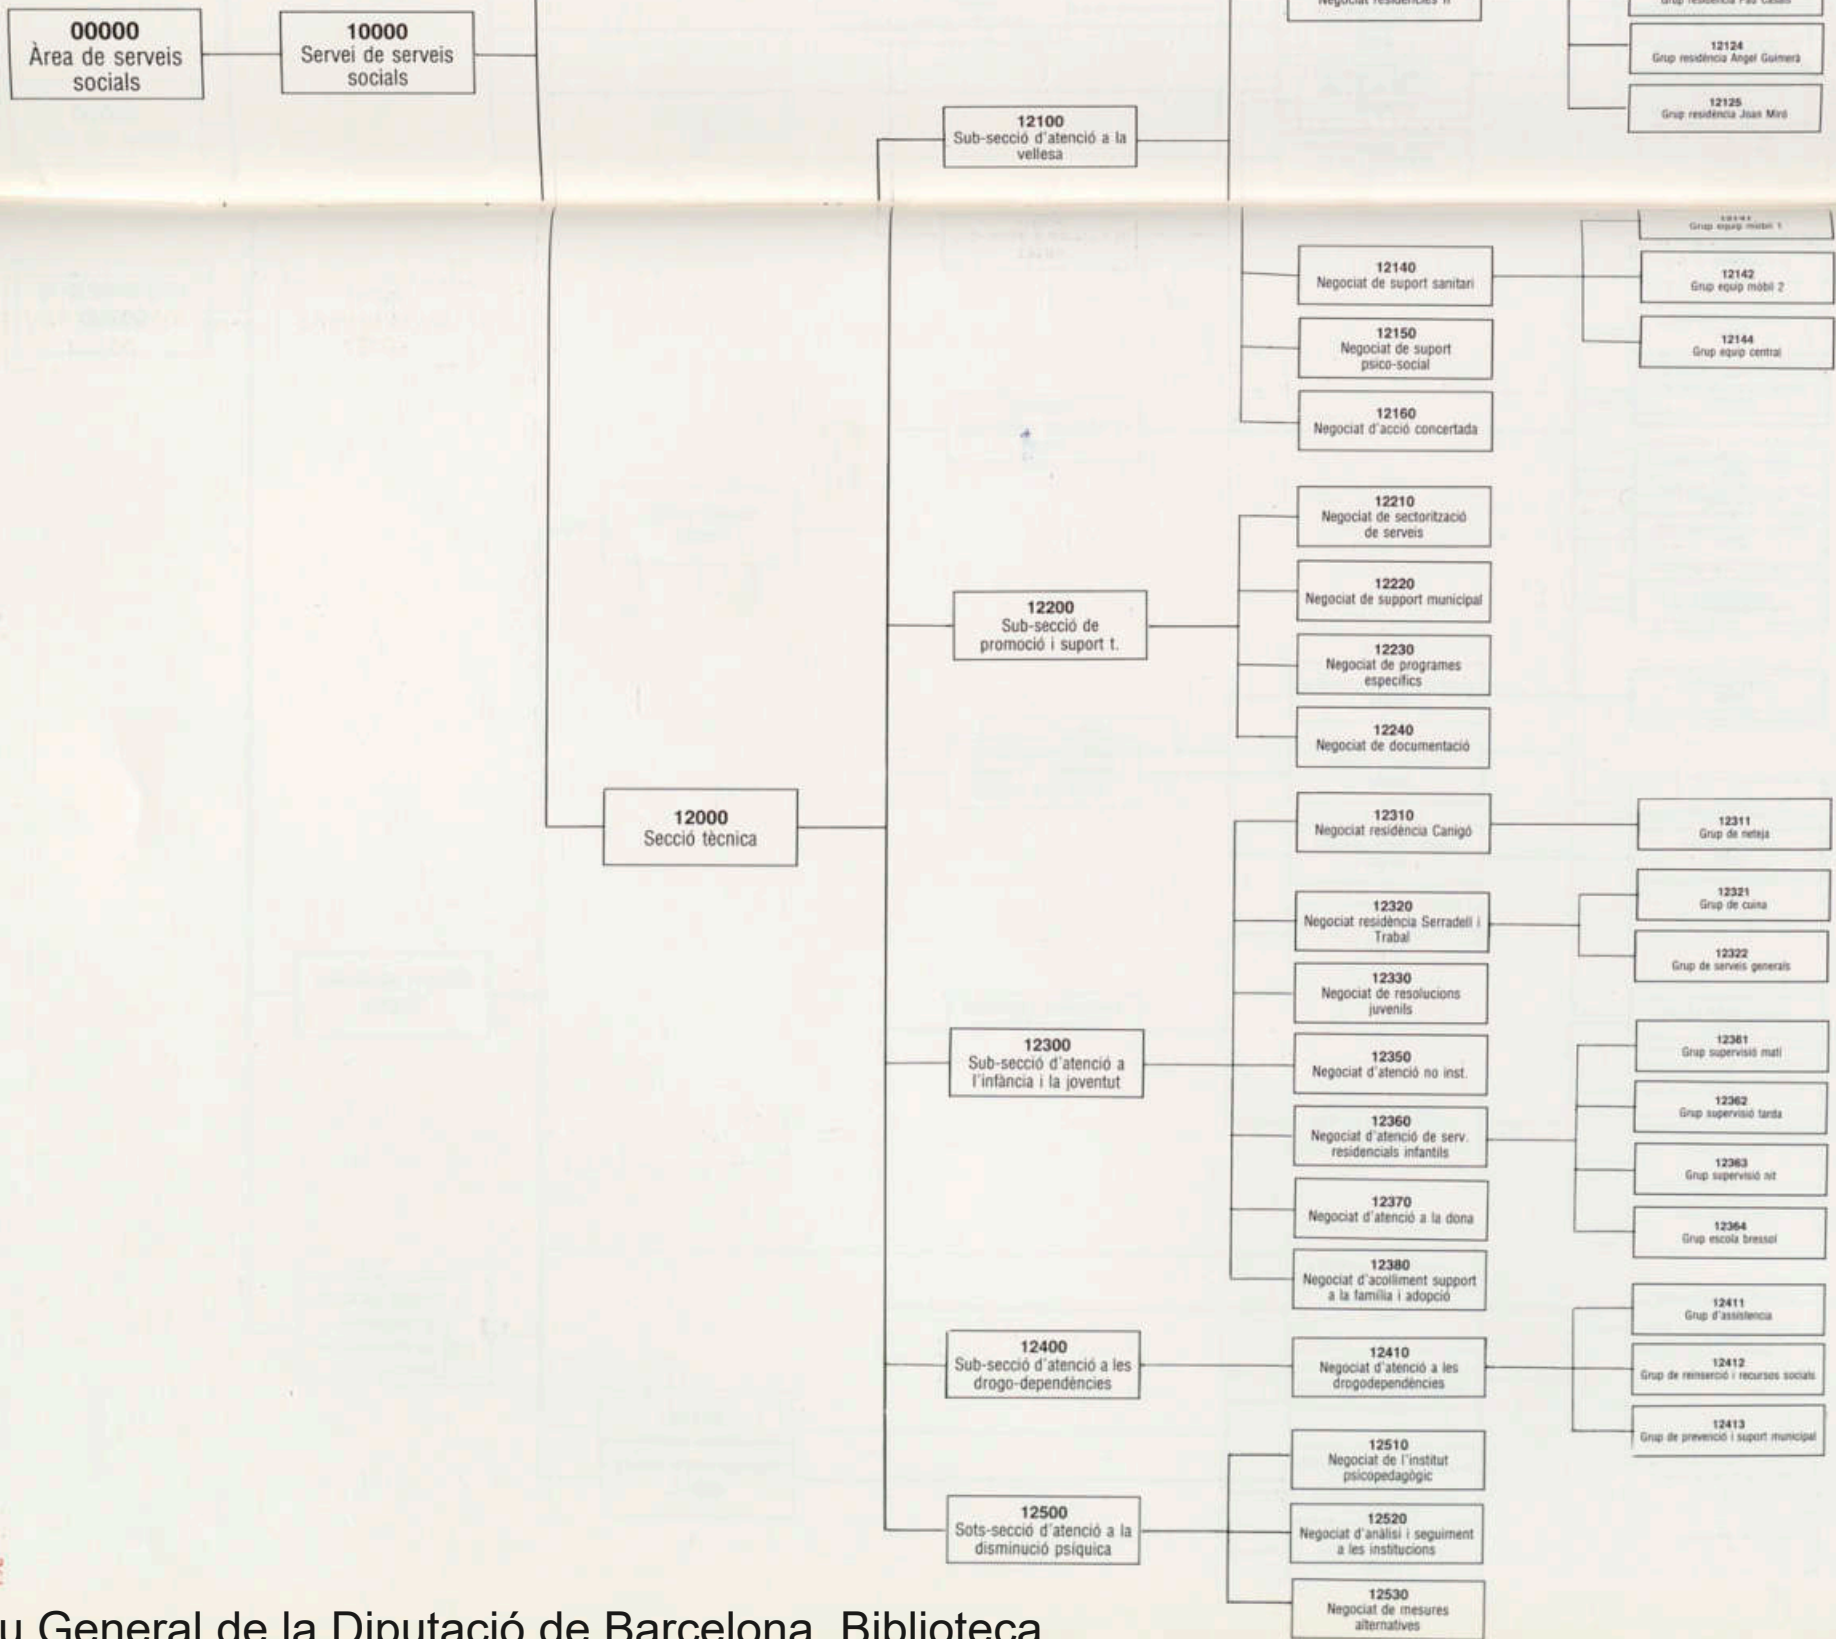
00000
Àrea de serveis socials

10000
Servei de serveis socials

Negociat residències II

Grup residència Pau Casals

12124
Grup residència Àngel Guimerà

12125
Grup residència Joan Miró

12100
Sub-secció d'atenció a la vellesa

12141
Grup equip mòbil 1

12140
Negociat de suport sanitari

12142
Grup equip mòbil 2

12144
Grup equip central

12150
Negociat de suport psico-social

12160
Negociat d'acció concertada

12210
Negociat de sectorització de serveis

12220
Negociat de support municipal

12200
Sub-secció de promoció i suport t.

12230
Negociat de programes específics

12240
Negociat de documentació

12000
Secció tècnica

12310
Negociat residència Canigó

12311
Grup de neteja

12320
Negociat residència Serradell i Trabal

12321
Grup de cuina

12322
Grup de serveis generals

12330
Negociat de resolucions juvenils

12300
Sub-secció d'atenció a l'infància i la joventut

12350
Negociat d'atenció no inst.

12361
Grup supervisió matí

12360
Negociat d'atenció de serv. residencials infantils

12362
Grup supervisió tarda

12363
Grup supervisió nit

12370
Negociat d'atenció a la dona

12364
Grup escola bressol

12380
Negociat d'acolliment support a la família i adopció

12411
Grup d'assistència

12400
Sub-secció d'atenció a les drogo-dependències

12410
Negociat d'atenció a les drogodependències

12412
Grup de reinserció i recursos socials

12413
Grup de prevenció i suport municipal

12510
Negociat de l'institut psicopedagògic

12500
Sots-secció d'atenció a la disminució psíquica

12520
Negociat d'anàlisi i seguiment a les institucions

12530
Negociat de mesures alternatives

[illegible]u General de la Diputació de Barcelona. Biblioteca